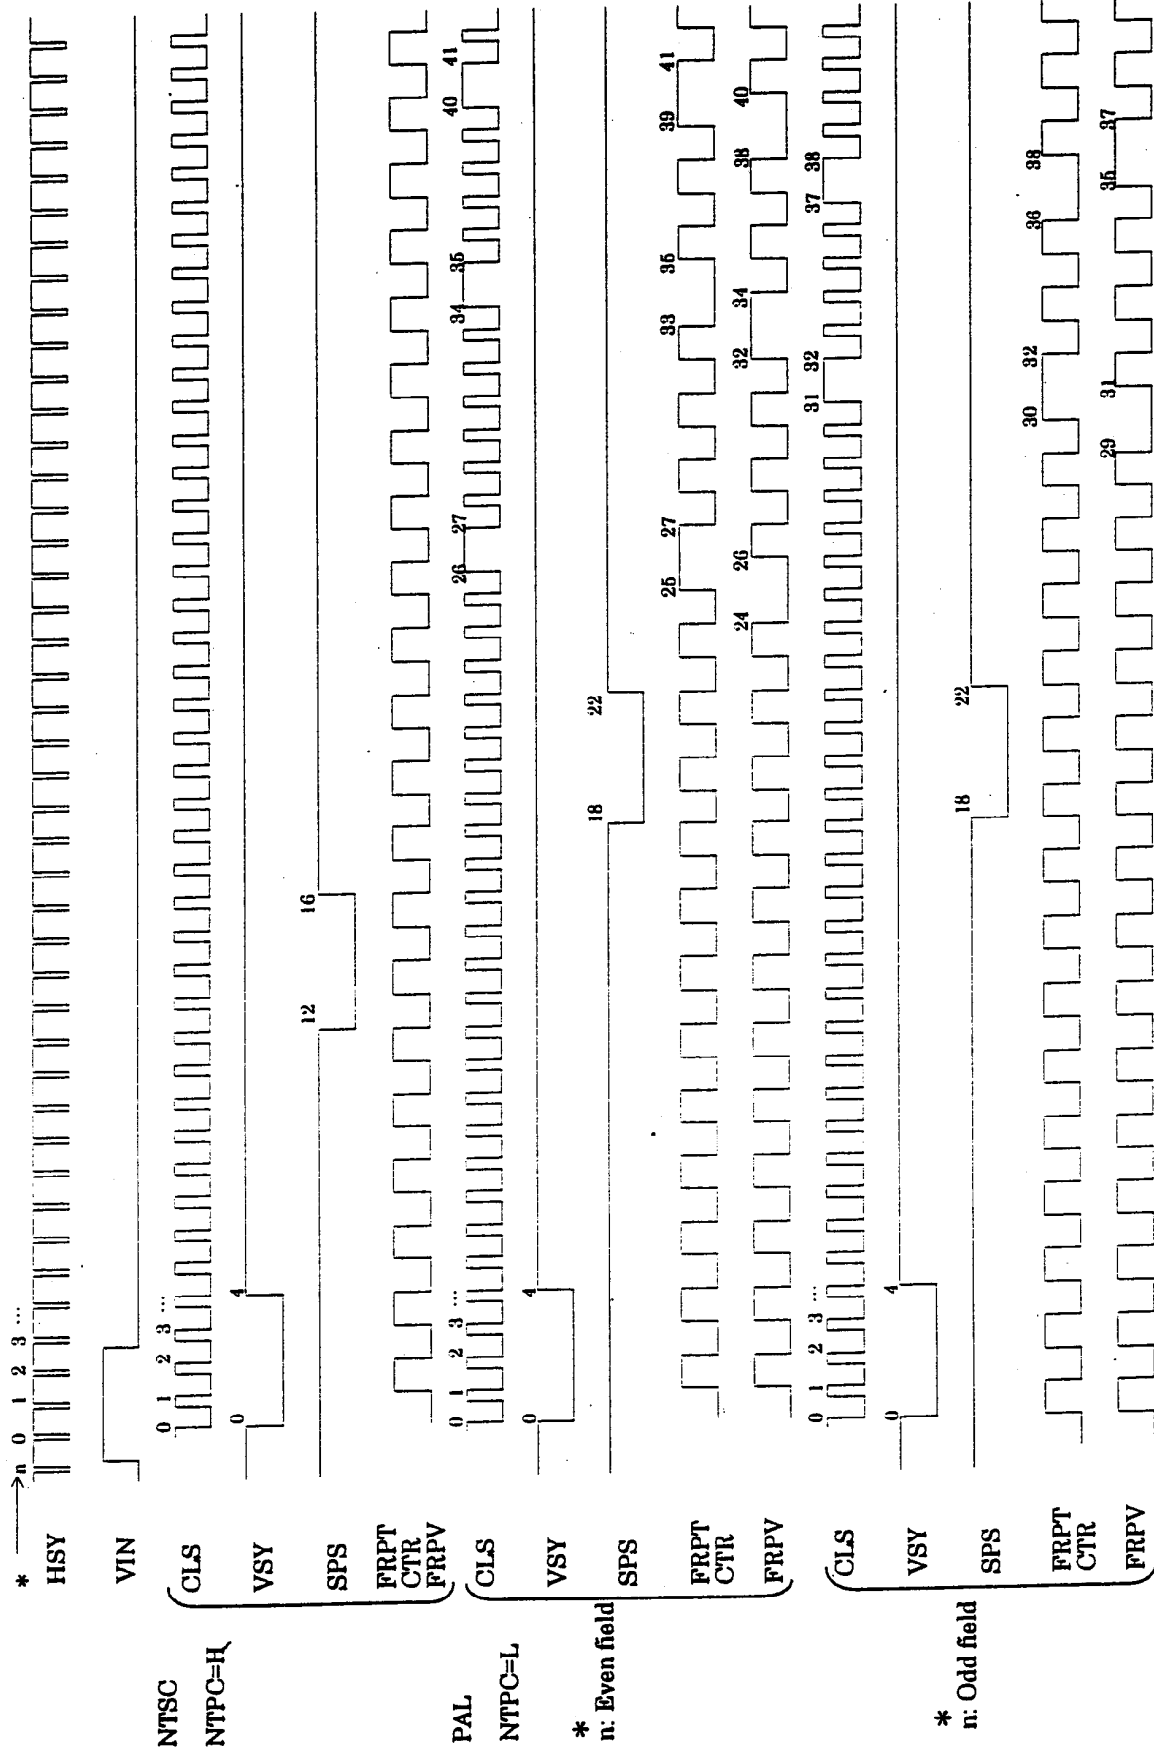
* $\longrightarrow$ n 0 1 2 3 ...

HSY

VIN

NTSC
NTPC=H

CLS 0 1 2 3 ...

VSY 0 4

SPS 12 16

FRPT
CTR
FRPV

PAL
NTPC=L
*
n: Even field

CLS 0 1 2 3 ... 26 27 34 35 40 41

VSY 0 4

SPS 18 22

FRPT
CTR 25 27 33 35 39 41

FRPV 24 26 32 34 38 40

*
n: Odd field

CLS 0 1 2 3 ... 31 32 37 38

VSY 0 4

SPS 18 22

FRPT
CTR 30 32 36 38

FRPV 29 31 35 37